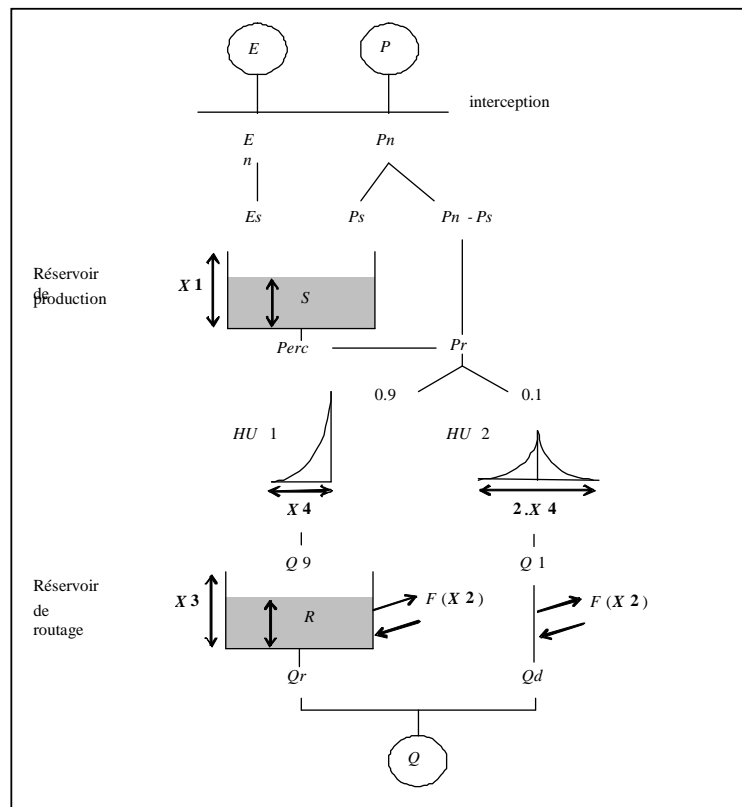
$E$ $P$

interception

$En$ $Pn$

$Es$ $Ps$ $Pn - Ps$

Réservoir de production

$X1$

$S$

$Perc$ $Pr$

0.9 0.1

$HU1$ $HU2$

$X4$ $2.X4$

$Q9$ $Q1$

Réservoir de routage

$X3$

$R$

$F(X2)$ $F(X2)$

$Qr$ $Qd$

$Q$